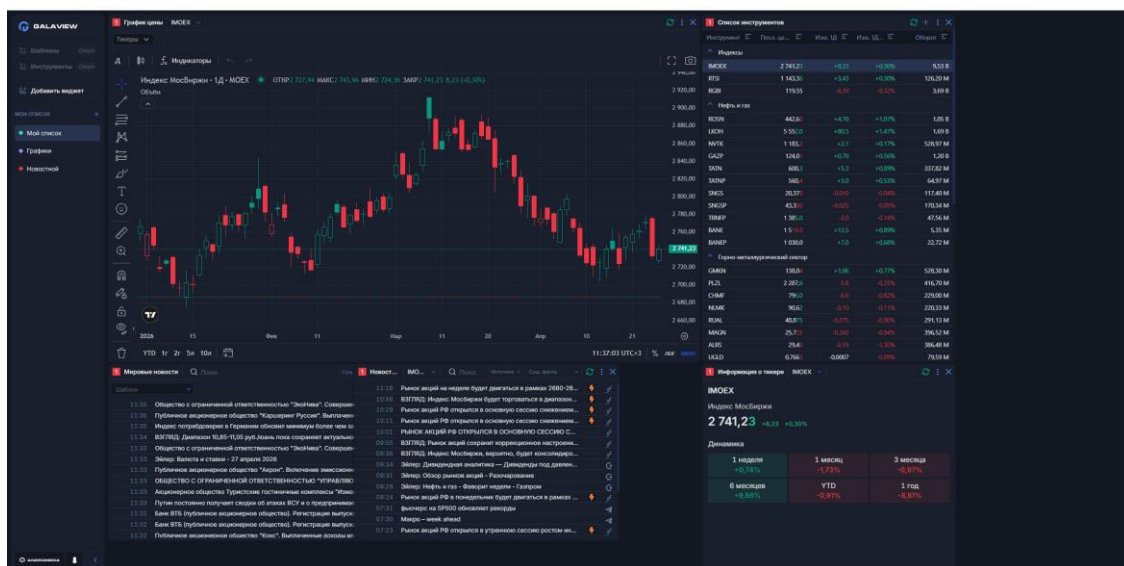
GALAVIEW

Шаблоны
Инструменты
Добавить виджет
МОИ СПИСКИ
Мой список
Графики
Новостной

График цены IMOEX

Тикеры
Индикаторы

Индекс МосБиржи · 1Д · MOEX ОТКР 2 727,94 МАКС 2 743,56 МИН 2 724,36 ЗАКР 2 741,23 8,23 (+0,30%)
Объём

2 920,00
2 900,00
2 880,00
2 860,00
2 840,00
2 820,00
2 800,00
2 780,00
2 760,00
2 741,23
2 720,00
2 700,00
2 680,00
2 660,00

2026 15 Фев 11 Мар 11 20 Апр 10 21

YTD 1г 2г 5л 10л
11:37:03 UTC+3 % лог авто

Список инструментов

Инструмент | Посл. це... | Изм. 1Д | Изм. 1Д... | Оборот
Индексы

| Инструмент | Посл. це... | Изм. 1Д | Изм. 1Д... | Оборот |
|---|---|---|---|---|
| IMOEX | 2 741,23 | +8,23 | +0,30% | 9,53 B |
| RTSI | 1 143,36 | +3,43 | +0,30% | 126,20 M |
| RGBI | 119,55 | -0,38 | -0,32% | 3,69 B |
| Нефть и газ | | | | |
| ROSN | 442,60 | +4,70 | +1,07% | 1,05 B |
| LKOH | 5 552,0 | +80,5 | +1,47% | 1,69 B |
| NVTK | 1 185,6 | +2,1 | +0,17% | 528,97 M |
| GAZP | 124,01 | +0,70 | +0,56% | 1,20 B |
| TATN | 600,2 | +5,3 | +0,89% | 337,62 M |
| TATNP | 560,4 | +3,0 | +0,53% | 64,97 M |
| SNGS | 20,375 | -0,010 | -0,04% | 117,40 M |
| SNGSP | 43,300 | -0,025 | -0,05% | 170,34 M |
| TRNFP | 1 385,0 | -2,0 | -0,14% | 47,56 M |
| BANE | 1 519,0 | +13,5 | +0,89% | 5,35 M |
| BANEP | 1 030,0 | +7,0 | +0,68% | 22,72 M |
| Горно-металлургический сектор | | | | |
| GMKN | 138,04 | +1,06 | +0,77% | 528,30 M |
| PLZL | 2 287,6 | -5,8 | -0,25% | 416,70 M |
| CHMF | 796,0 | -6,6 | -0,82% | 229,00 M |
| NLMK | 90,62 | -0,10 | -0,11% | 220,33 M |
| RUAL | 40,875 | -0,375 | -0,90% | 291,13 M |
| MAGN | 25,735 | -0,245 | -0,94% | 396,52 M |
| ALRS | 29,40 | -0,39 | -1,30% | 386,48 M |
| UGLD | 0,7665 | -0,0007 | -0,09% | 79,59 M |

Мировые новости Поиск
Шаблон
11:35 Общество с ограниченной ответственностью "ЭкоНива". Совершен...
11:35 Публичное акционерное общество "Каршеринг Руссия". Выплачен...
11:35 Индекс потребдоверия в Германии обновил минимум более чем за...
11:34 ВЗГЛЯД: Диапазон 10,85-11,05 руб./юань пока сохраняет актуально...
11:33 Общество с ограниченной ответственностью "ЭкоНива". Совершен...
11:33 Эйлер: Валюта и ставки - 27 апреля 2026
11:33 Публичное акционерное общество "Акрон". Включение эмиссионн...
11:33 ОБЩЕСТВО С ОГРАНИЧЕННОЙ ОТВЕТСТВЕННОСТЬЮ "УПРАВЛЯЮ...
11:33 Акционерное общество Туристские гостиничные комплексы "Измай...
11:33 Путин постоянно получает сводки об атаках ВСУ и о предприниям...
11:32 Банк ВТБ (публичное акционерное общество). Регистрация выпуск...
11:32 Банк ВТБ (публичное акционерное общество). Регистрация выпуск...
11:32 Публичное акционерное общество "Кокс". Выплаченные доходы по...

Новост... IMO... Поиск Источник Сущ. факты
11:18 Рынок акций на неделе будет двигаться в рамках 2680-28...
10:56 ВЗГЛЯД: Индекс Мосбиржи будет торговаться в диапазон...
10:29 Рынок акций РФ открылся в основную сессию снижением...
10:08 Рынок акций РФ открылся в основную сессию снижением...
10:01 РЫНОК АКЦИЙ РФ ОТКРЫЛСЯ В ОСНОВНУЮ СЕССИЮ С...
09:55 ВЗГЛЯД: Рынок акций сохранит коррекционное настроени...
09:36 ВЗГЛЯД: Индекс Мосбиржи, вероятно, будет консолидир...
09:34 Эйлер: Дивидендная аналитика — Дивиденды под давлен...
09:31 Эйлер: Обзор рынков акций - Разочарование
09:29 Эйлер: Нефть и газ - Фаворит недели - Газпром
09:24 Рынок акций РФ в понедельник будет двигаться в рамках ...
07:31 фьючерс на SP500 обновляет рекорды
07:30 Макро – week ahead
07:23 Рынок акций РФ открылся в утреннюю сессию ростом ин...

Информация о тикере IMOEX
IMOEX
Индекс Мосбиржи
2 741,23 +8,23 +0,30%
Динамика
| 1 неделя | 1 месяц | 3 месяца |
|---|---|---|
| +0,74% | -1,73% | -0,97% |
| 6 месяцев | YTD | 1 год |
| +9,88% | -0,91% | -8,81% |